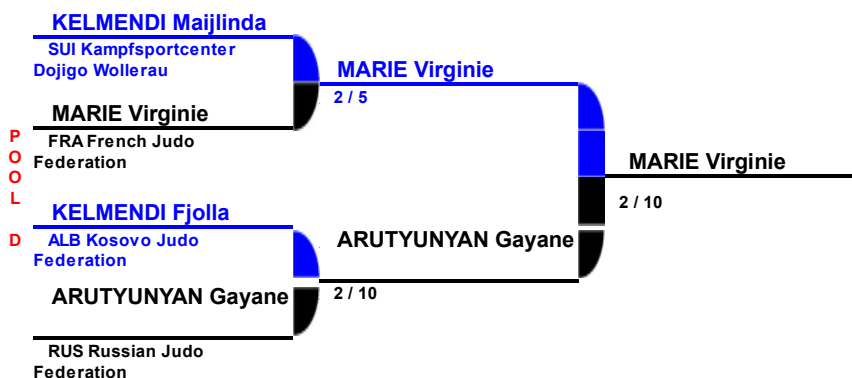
KELMENDI Maijlinda
SUI Kampfsportcenter Dojigo Wollerau

MARIE Virginie
FRA French Judo Federation

MARIE Virginie
2 / 5

P
O
O
L

D

KELMENDI Fjolla
ALB Kosovo Judo Federation

ARUTYUNYAN Gayane
RUS Russian Judo Federation

ARUTYUNYAN Gayane
2 / 10

MARIE Virginie
2 / 10